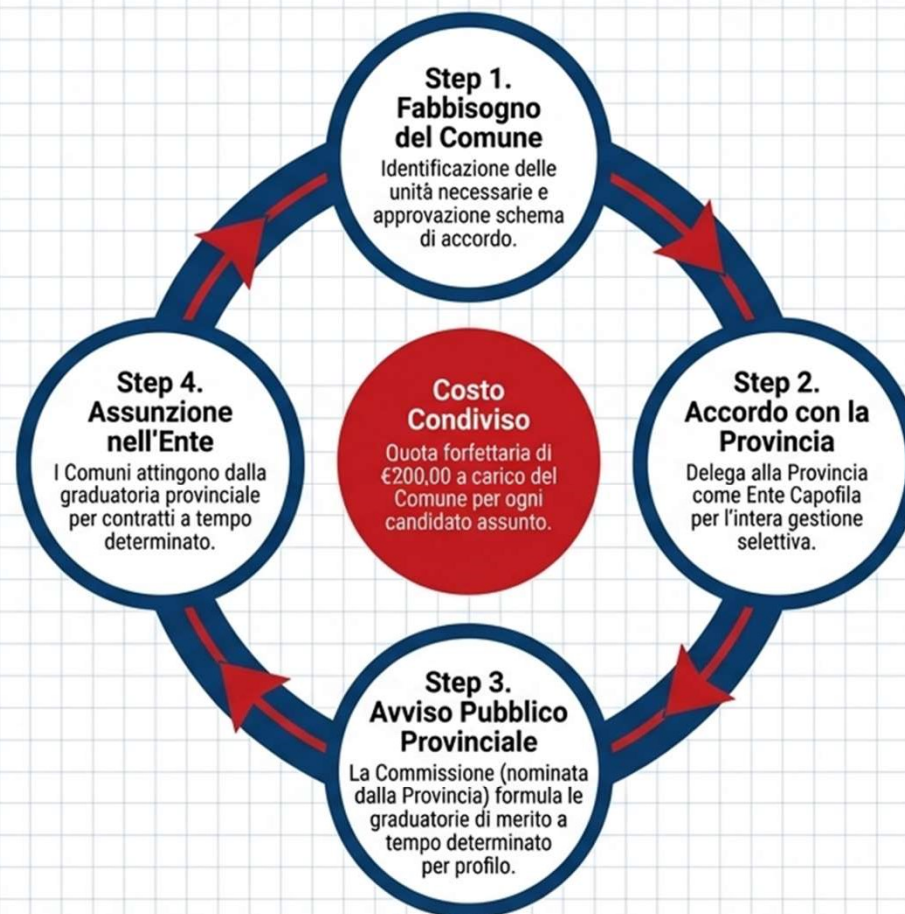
Step 1.
Fabbisogno del Comune
Identificazione delle unità necessarie e approvazione schema di accordo.

Step 2.
Accordo con la Provincia
Delega alla Provincia come Ente Capofila per l'intera gestione selettiva.

Step 3.
Avviso Pubblico Provinciale
La Commissione (nominata dalla Provincia) formula le graduatorie di merito a tempo determinato per profilo.

Step 4.
Assunzione nell'Ente
I Comuni attingono dalla graduatoria provinciale per contratti a tempo determinato.

Costo Condiviso
Quota forfettaria di €200,00 a carico del Comune per ogni candidato assunto.